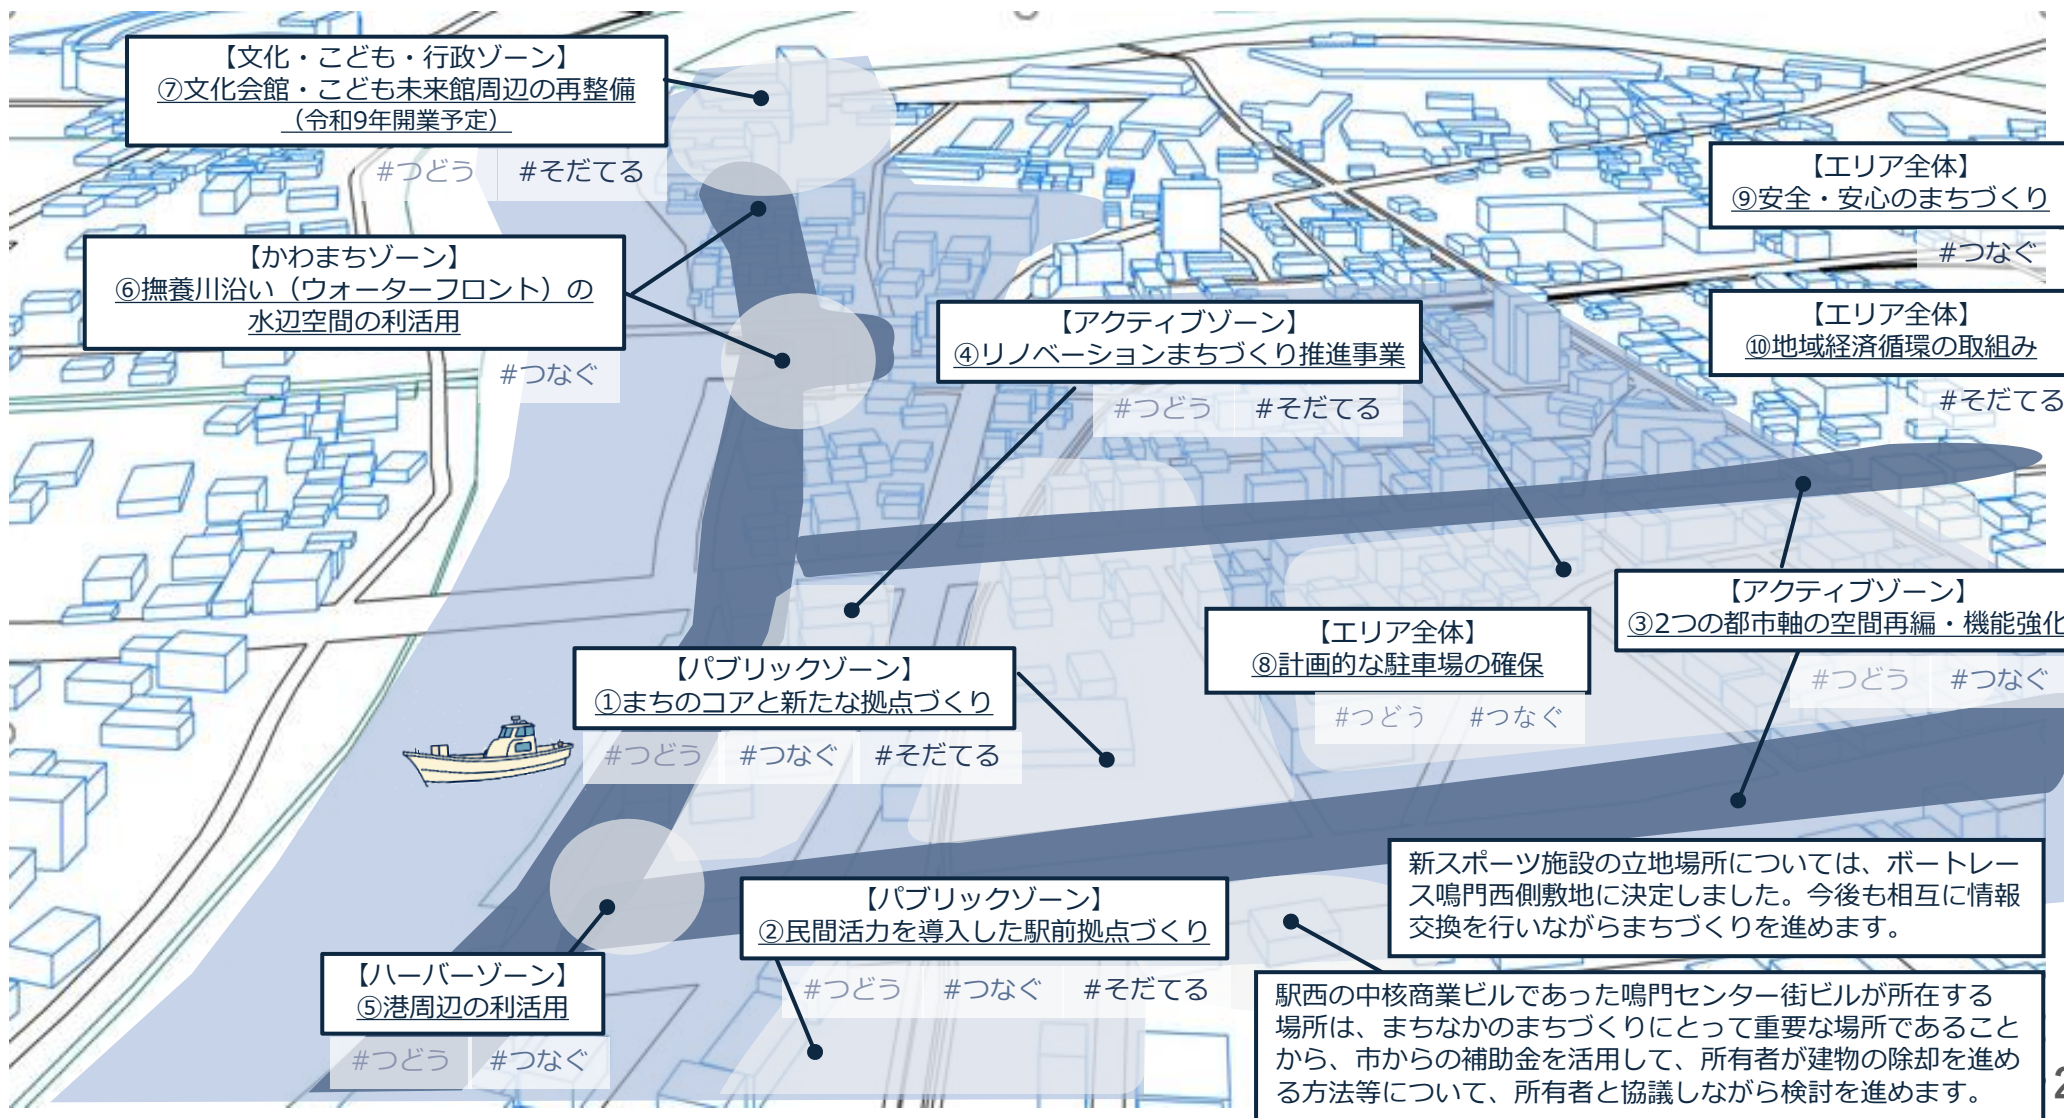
【文化・こども・行政ゾーン】
⑦文化会館・こども未来館周辺の再整備
（令和9年開業予定）
#つどう #そだてる

【エリア全体】
⑨安全・安心のまちづくり
#つなぐ

【かわまちゾーン】
⑥撫養川沿い（ウォーターフロント）の水辺空間の利活用
#つなぐ

【アクティブゾーン】
④リノベーションまちづくり推進事業
#つどう #そだてる

【エリア全体】
⑩地域経済循環の取組み
#そだてる

【アクティブゾーン】
③2つの都市軸の空間再編・機能強化
#つどう #つなぐ

【エリア全体】
⑧計画的な駐車場の確保
#つどう #つなぐ

【パブリックゾーン】
①まちのコアと新たな拠点づくり
#つどう #つなぐ #そだてる

新スポーツ施設の立地場所については、ボートレース鳴門西側敷地に決定しました。今後も相互に情報交換を行いながらまちづくりを進めます。

【パブリックゾーン】
②民間活力を導入した駅前拠点づくり
#つどう #つなぐ #そだてる

【ハーバーゾーン】
⑤港周辺の利活用
#つどう #つなぐ

駅西の中核商業ビルであった鳴門センター街ビルが所在する場所は、まちなかのまちづくりにとって重要な場所であることから、市からの補助金を活用して、所有者が建物の除却を進める方法等について、所有者と協議しながら検討を進めます。

2